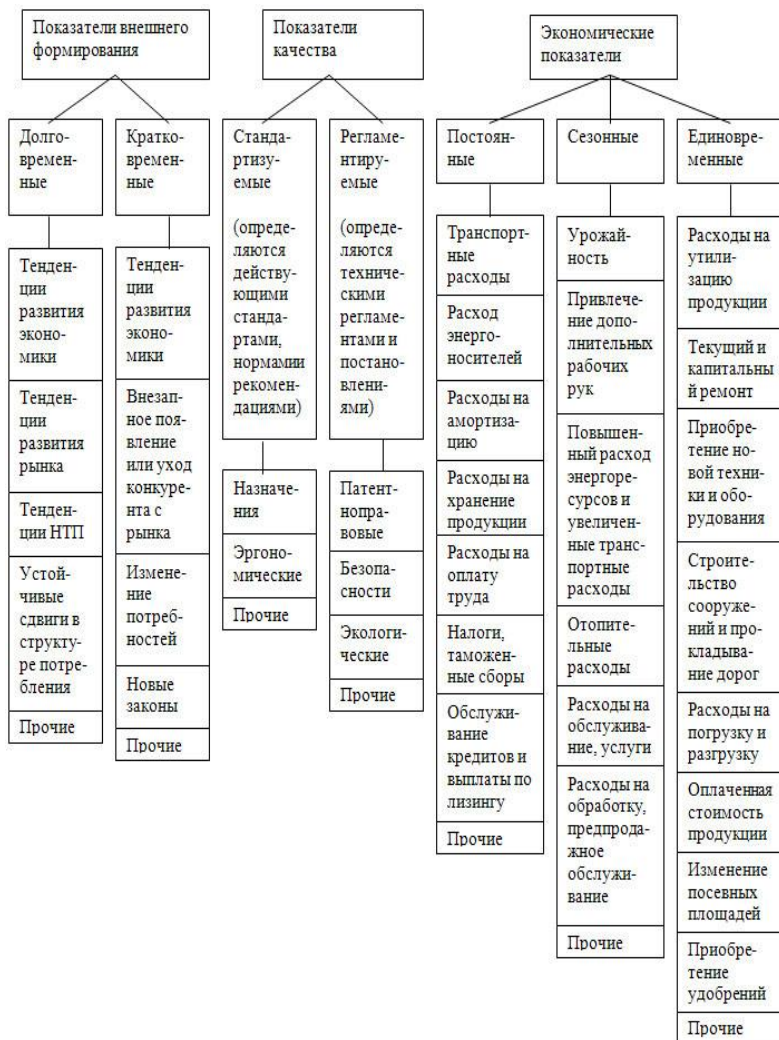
Показатели внешнего формирования

Долговременные

Тенденции развития экономики

Тенденции развития рынка

Тенденции НТП

Устойчивые сдвиги в структуре потребления

Прочие

Кратковременные

Тенденции развития экономики

Внезапное появление или уход конкурента с рынка

Изменение потребностей

Новые законы

Прочие

Показатели качества

Стандартизуемые

(определяются действующими стандартами, нормамии рекомендациями)

Назначения

Эргономические

Прочие

Регламентируемые

(определяются техническими регламентами и постановлениями)

Патентноправовые

Безопасности

Экологические

Прочие

Экономические показатели

Постоянные

Транспортные расходы

Расход энергоносителей

Расходы на амортизацию

Расходы на хранение продукции

Расходы на оплату труда

Налоги, таможенные сборы

Обслуживание кредитов и выплаты по лизингу

Прочие

Сезонные

Урожайность

Привлечение дополнительных рабочих рук

Повышенный расход энергоресурсов и увеличенные транспортные расходы

Отопительные расходы

Расходы на обслуживание, услуги

Расходы на обработку, предпродажное обслуживание

Прочие

Единовременные

Расходы на утилизацию продукции

Текущий и капитальный ремонт

Приобретение новой техники и оборудования

Строительство сооружений и прокладывание дорог

Расходы на погрузку и разгрузку

Оплаченная стоимость продукции

Изменение посевных площадей

Приобретение удобрений

Прочие